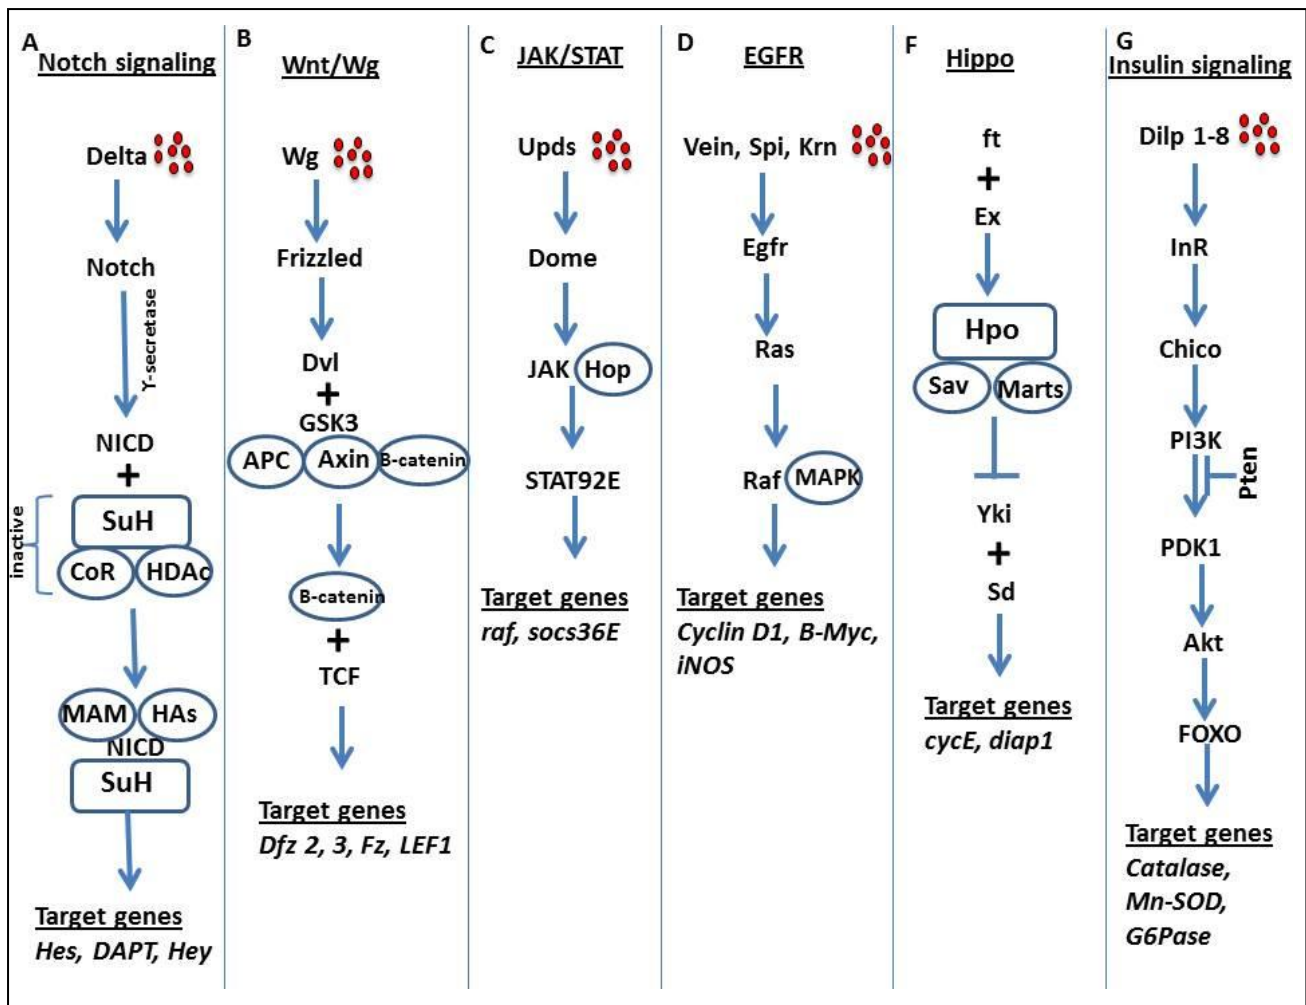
A
Notch signaling

Delta

Notch

Y-secretase

NICD
+
inactive
SuH
CoR HDAc

MAM HAs
NICD
SuH

Target genes
*Hes, DAPT, Hey*

B
Wnt/Wg

Wg

Frizzled

Dvl
+
GSK3
APC Axin B-catenin

B-catenin
+
TCF

Target genes
*Dfz 2, 3, Fz, LEF1*

C
JAK/STAT

Upds

Dome

JAK Hop

STAT92E

Target genes
*raf, socs36E*

D
EGFR

Vein, Spi, Krn

Egfr

Ras

Raf MAPK

Target genes
*Cyclin D1, B-Myc, iNOS*

F
Hippo

ft
+
Ex

Hpo
Sav Marts

Yki
+
Sd

Target genes
*cycE, diap1*

G
Insulin signaling

Dilp 1-8

InR

Chico

PI3K
Pten

PDK1

Akt

FOXO

Target genes
*Catalase, Mn-SOD, G6Pase*